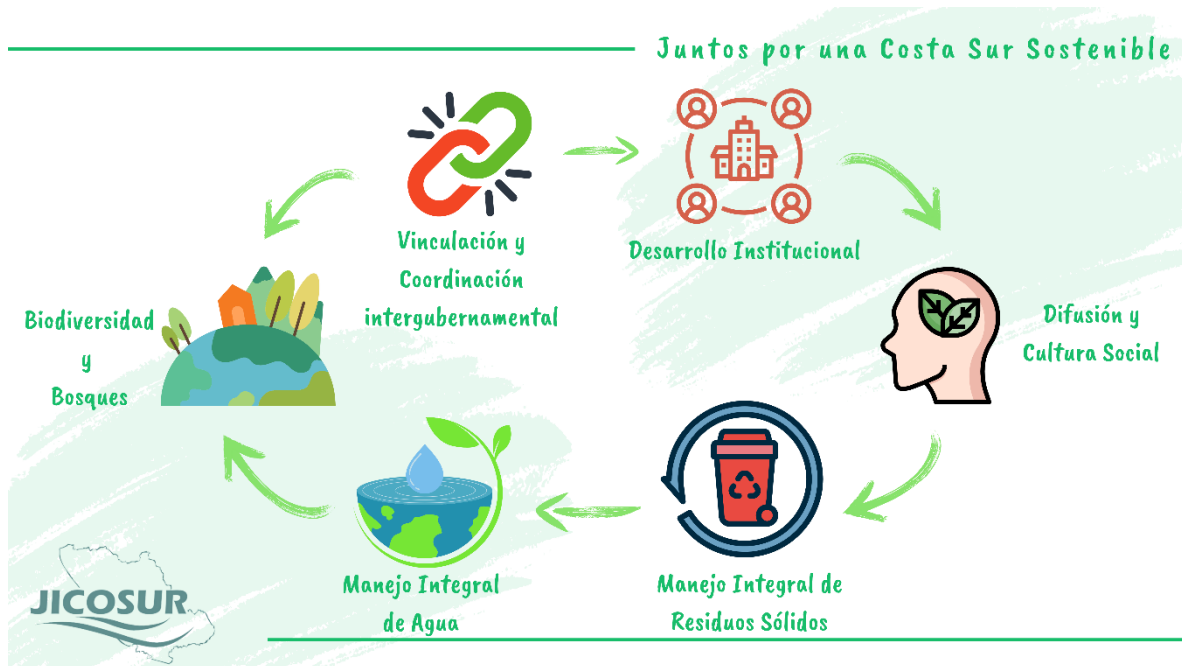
Juntos por una Costa Sur Sostenible

Vinculación y Coordinación intergubernamental

Desarrollo Institucional

Difusión y Cultura Social

Manejo Integral de Residuos Sólidos

Manejo Integral de Agua

Biodiversidad y Bosques

JICOSUR